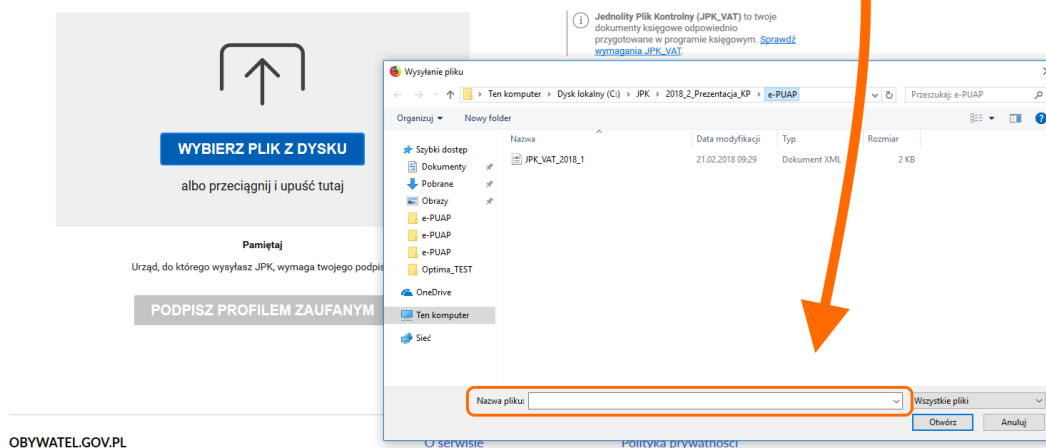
WYBIERZ PLIK Z DYSKU

albo przeciągnij i upuść tutaj

Pamiętaj

Urząd, do którego wysyłasz JPK, wymaga twojego podpis

PODPISZ PROFILEM ZAUFANYM

Jednolity Plik Kontrolny (JPK_VAT) to twoje dokumenty księgowe odpowiednio przygotowane w programie księgowym. Sprawdź wymagania JPK_VAT.

Wysyłanie pliku

Ten komputer › Dysk lokalny (C:) › JPK › 2018_2_Prezentacja_KP › e-PUAP

Przeszukaj: e-PUAP

Organizuj ▾ Nowy folder

Szybki dostęp
Dokumenty
Pobrane
Obrazy
e-PUAP
e-PUAP
e-PUAP
Optima_TEST
OneDrive
Ten komputer
Sieć

| Nazwa | Data modyfikacji | Typ | Rozmiar |
|---|---|---|---|
| JPK_VAT_2018_1 | 21.02.2018 09:29 | Dokument XML | 2 KB |

Nazwa pliku:

Wszystkie pliki

Otwórz

Anuluj

OBYWATEL.GOV.PL

O serwisie

Polityka prywatności